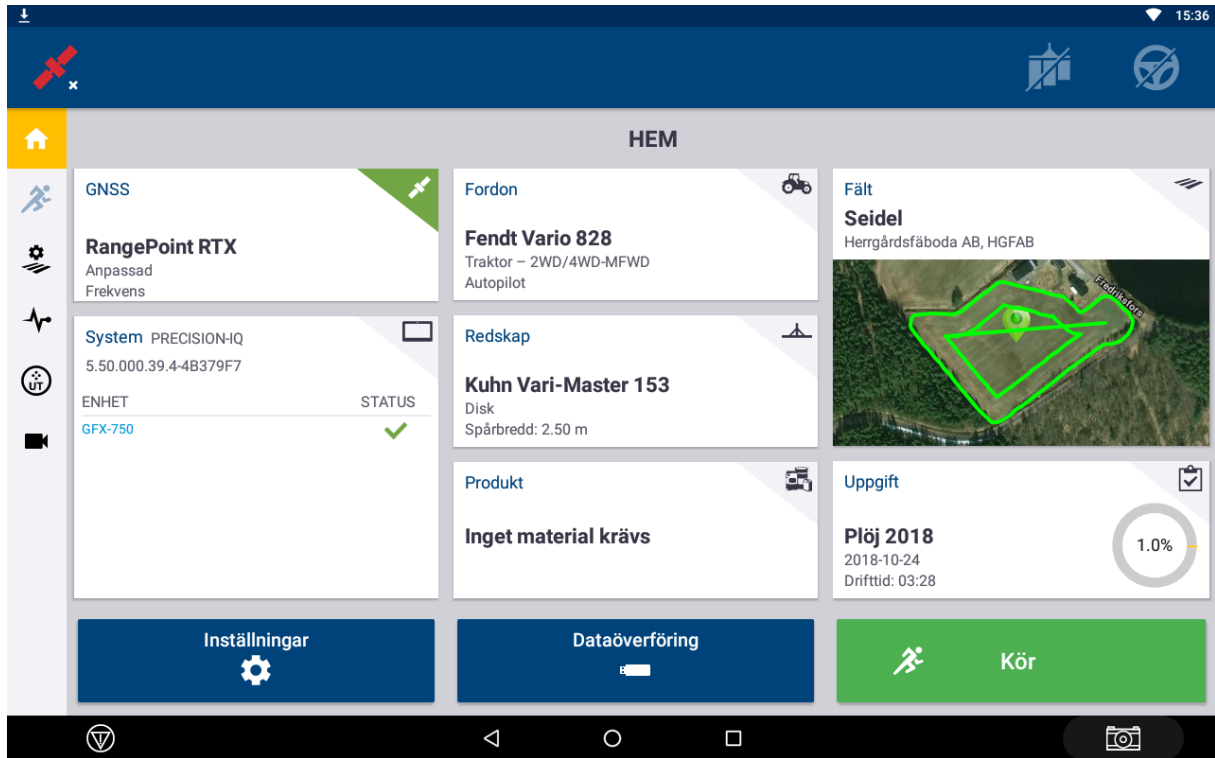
15:36

HEM

GNSS

RangePoint RTX
Anpassad
Frekvens

Fordon

Fendt Vario 828
Traktor – 2WD/4WD-MFWD
Autopilot

Fält

Seidel
Herrgårdsfäboda AB, HGFAB

Fredriksfors

System PRECISION-IQ
5.50.000.39.4-4B379F7

| ENHET | STATUS |
|---|---|
| GFX-750 | ✓ |

Redskap

Kuhn Vari-Master 153
Disk
Spårbredd: 2.50 m

Produkt

Inget material krävs

Uppgift

Plöj 2018
2018-10-24
Drifttid: 03:28

1.0%

UT

Inställningar

Dataöverföring

Kör